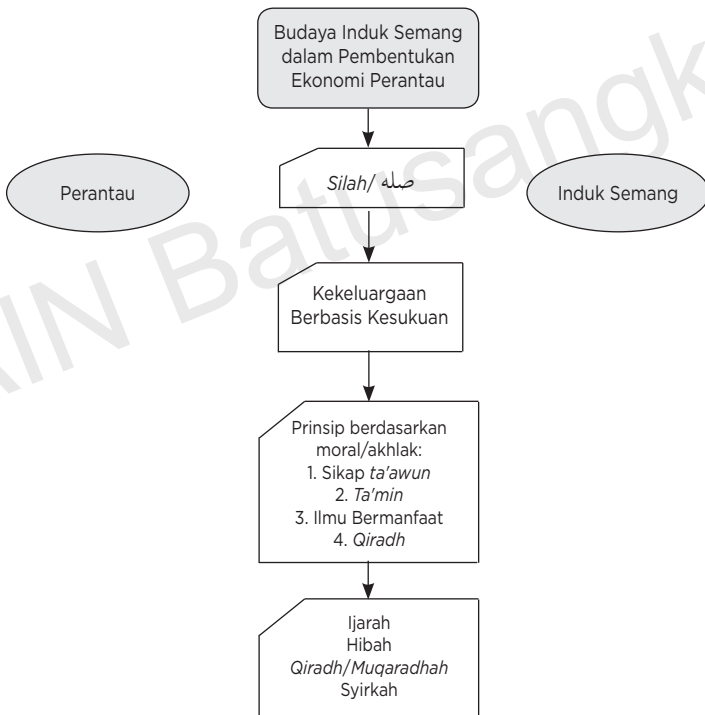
Budaya Induk Semang dalam Pembentukan Ekonomi Perantau

Perantau

Silah/ صله

Induk Semang

Kekeluargaan Berbasis Kesukuan

Prinsip berdasarkan moral/akhlak:
1. Sikap ta'awun
2. Ta'min
3. Ilmu Bermanfaat
4. Qiradh

Ijarah
Hibah
Qiradh/Muqaradhah
Syirkah

IN Batusangk